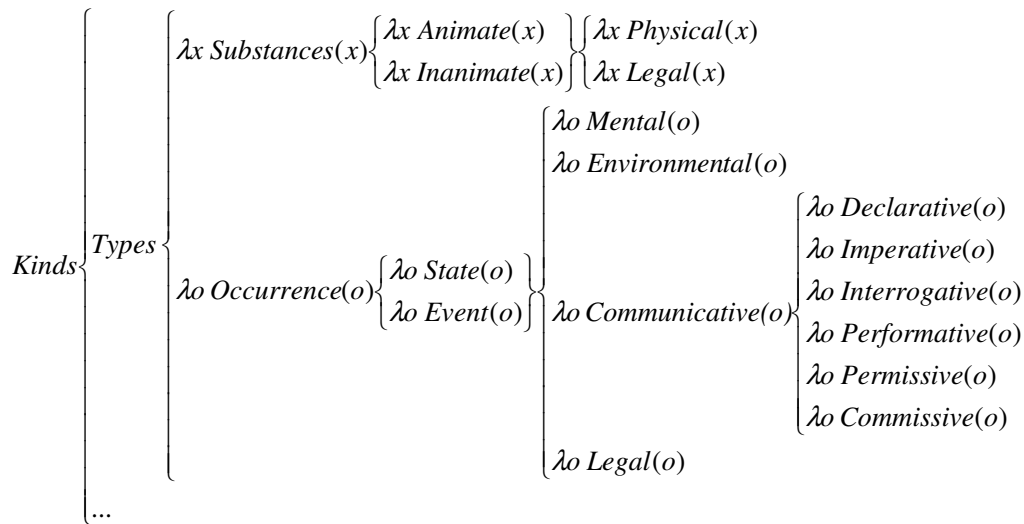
$Kinds \begin{cases} Types \begin{cases} \lambda x\ Substances(x) \begin{cases} \lambda x\ Animate(x) \\ \lambda x\ Inanimate(x) \end{cases} \begin{cases} \lambda x\ Physical(x) \\ \lambda x\ Legal(x) \end{cases} \\ \lambda o\ Occurrence(o) \begin{cases} \lambda o\ State(o) \\ \lambda o\ Event(o) \end{cases} \begin{cases} \lambda o\ Mental(o) \\ \lambda o\ Environmental(o) \\ \lambda o\ Communicative(o) \begin{cases} \lambda o\ Declarative(o) \\ \lambda o\ Imperative(o) \\ \lambda o\ Interrogative(o) \\ \lambda o\ Performative(o) \\ \lambda o\ Permissive(o) \\ \lambda o\ Commissive(o) \end{cases} \\ \lambda o\ Legal(o) \end{cases} \end{cases} \\ \ldots \end{cases}$